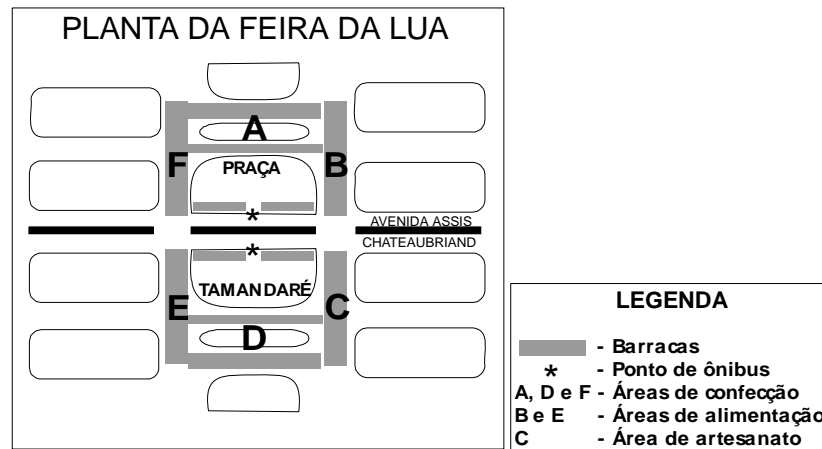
PLANTA DA FEIRA DA LUA

A
F
PRAÇA
B
*
AVENIDA ASSIS
*
CHATEAUBRIAND
TAMANDARÉ
E
C
D

LEGENDA

- Barracas
* - Ponto de ônibus
A, D e F - Áreas de confecção
B e E - Áreas de alimentação
C - Área de artesanato